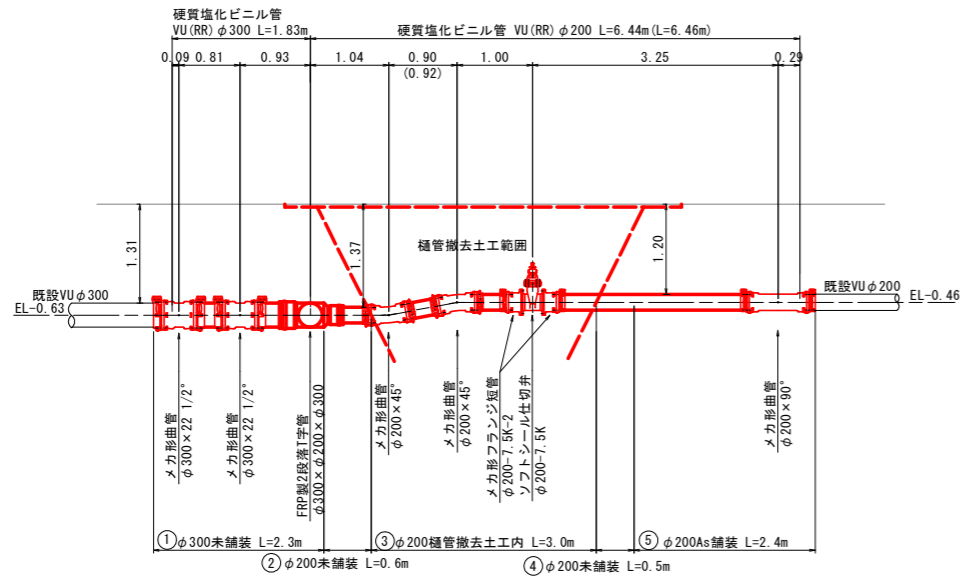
硬質塩化ビニル管
VU(RR) φ300 L=1.83m

硬質塩化ビニル管 VU(RR) φ200 L=6.44m(L=6.46m)

0.09 0.81 0.93 1.04 0.90 (0.92) 1.00 3.25 0.29

1.31

1.37

樋管撤去土工範囲

1.20

既設VUφ300
EL-0.63

既設VUφ200
EL-0.46

メカ形曲管
φ300×22 1/2°

メカ形曲管
φ300×22 1/2°

FRP製2段落T字管
φ300×φ200×φ300

メカ形曲管
φ200×45°

メカ形曲管
φ200×45°

メカ形フランジ短管
φ200-7.5K-2

ソフトシール仕切弁
φ200-7.5K

メカ形曲管
φ200×90°

①φ300未舗装 L=2.3m
②φ200未舗装 L=0.6m
③φ200樋管撤去土工内 L=3.0m
④φ200未舗装 L=0.5m
⑤φ200As舗装 L=2.4m